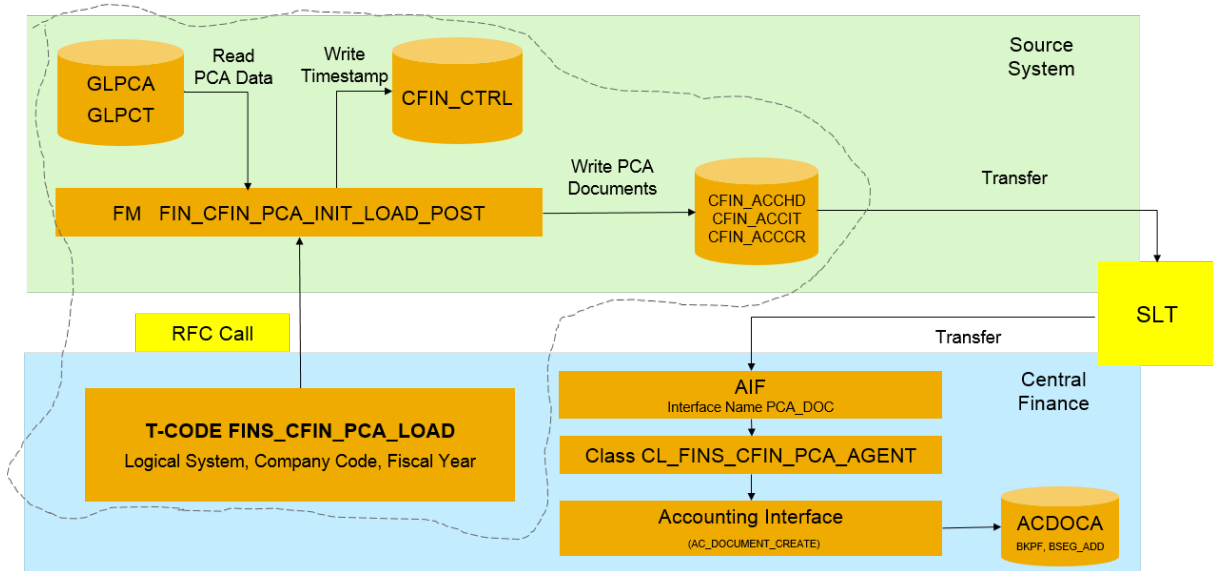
GLPCA
GLPCT

Read PCA Data

Write Timestamp

CFIN_CTRL

Source System

FM FIN_CFIN_PCA_INIT_LOAD_POST

Write PCA Documents

CFIN_ACCHD
CFIN_ACCIT
CFIN_ACCCR

Transfer

SLT

RFC Call

Transfer

AIF
Interface Name PCA_DOC

Central Finance

T-CODE FINS_CFIN_PCA_LOAD
Logical System, Company Code, Fiscal Year

Class CL_FINS_CFIN_PCA_AGENT

Accounting Interface
(AC_DOCUMENT_CREATE)

ACDOCA
BKPF, BSEG_ADD